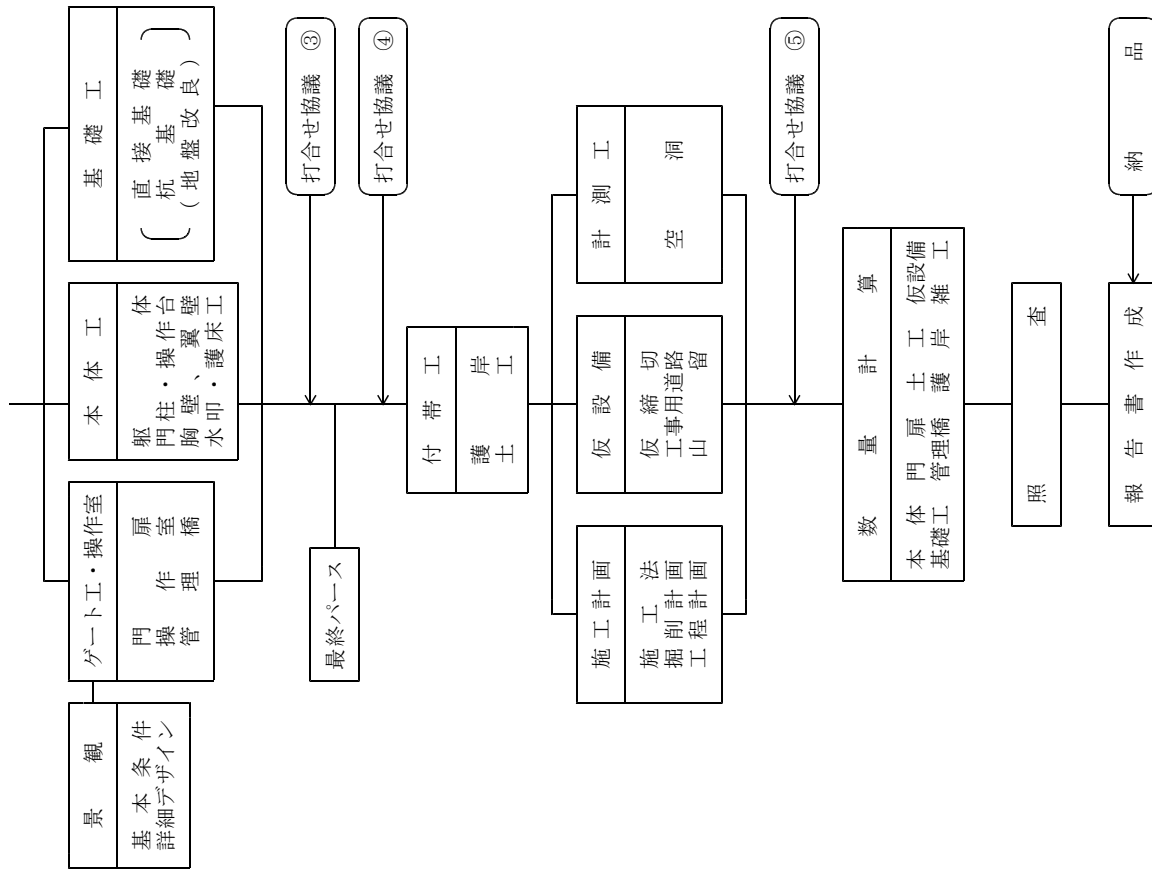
景観
基本条件
詳細デザイン

ゲート工・操作室
門扉
操作室
管理橋

本体工
躯体
門柱・操作台
胸壁、翼壁
水叩・護床工

基礎工
直接基礎
杭基礎
（地盤改良）

最終パース

打合せ協議 ③

打合せ協議 ④

付帯工
護岸工
土工

施工計画
施工法
掘削計画
工程計画

仮設備
仮締切
工事用道路
山留

計測工
空洞

打合せ協議 ⑤

数量計算
本体工
門扉工
基礎工
管理橋
土工
護岸工
仮設備
雑工

照査

報告書作成

納品